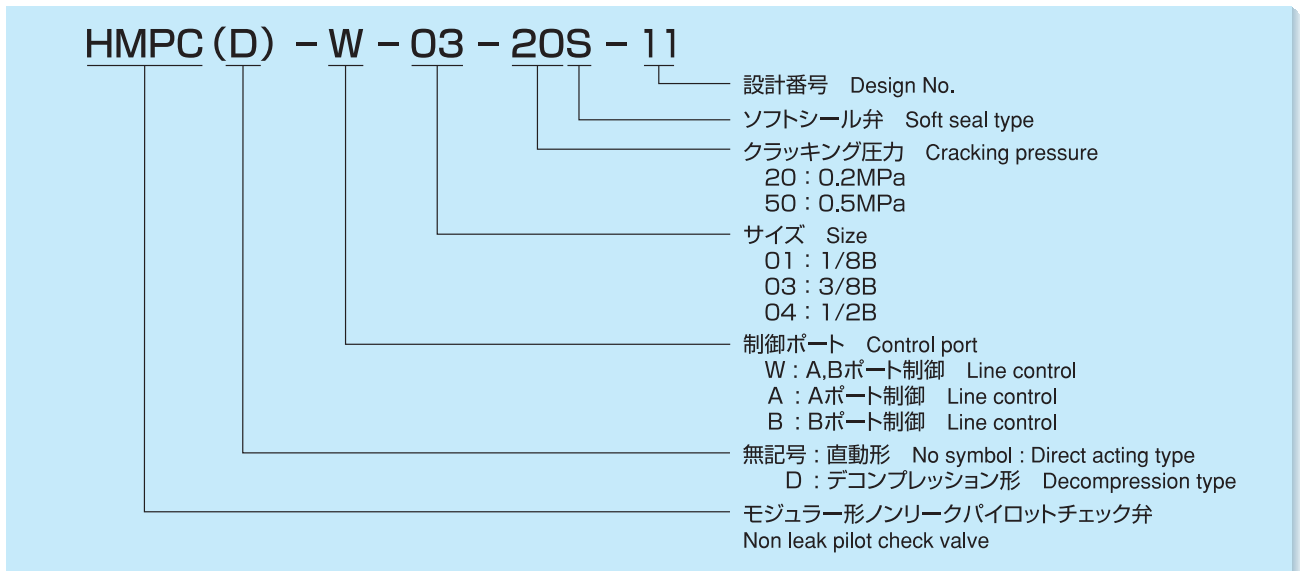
HMPC (D) – W – 03 – 20S – 11

設計番号 Design No.

ソフトシール弁 Soft seal type

クラッキング圧力 Cracking pressure
20 : 0.2MPa
50 : 0.5MPa

サイズ Size
01 : 1/8B
03 : 3/8B
04 : 1/2B

制御ポート Control port
W : A,Bポート制御 Line control
A : Aポート制御 Line control
B : Bポート制御 Line control

無記号 : 直動形 No symbol : Direct acting type
D : デコンプレッション形 Decompression type

モジュラー形ノンリークパイロットチェック弁
Non leak pilot check valve